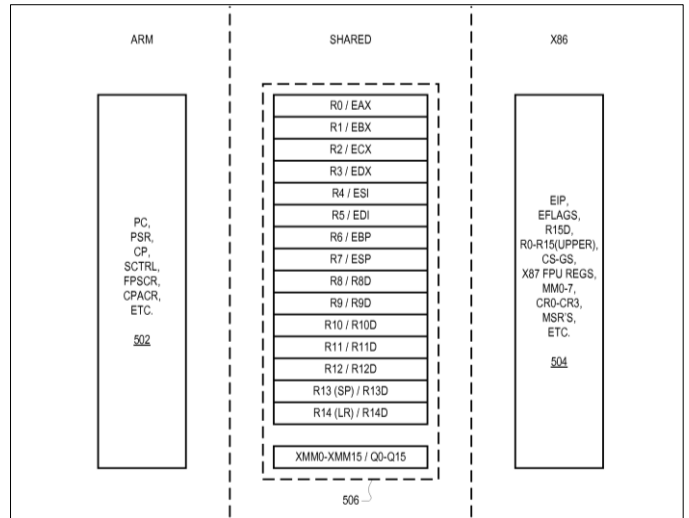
ARM

PC,
PSR,
CP,
SCTRL,
FPSCR,
CPACR,
ETC.

502

SHARED

R0 / EAX
R1 / EBX
R2 / ECX
R3 / EDX
R4 / ESI
R5 / EDI
R6 / EBP
R7 / ESP
R8 / R8D
R9 / R9D
R10 / R10D
R11 / R11D
R12 / R12D
R13 (SP) / R13D
R14 (LR) / R14D

XMM0-XMM15 / Q0-Q15

506

X86

EIP,
EFLAGS,
R15D,
R0-R15(UPPER),
CS-GS,
X87 FPU REGS,
MM0-7,
CR0-CR3,
MSR'S,
ETC.

504